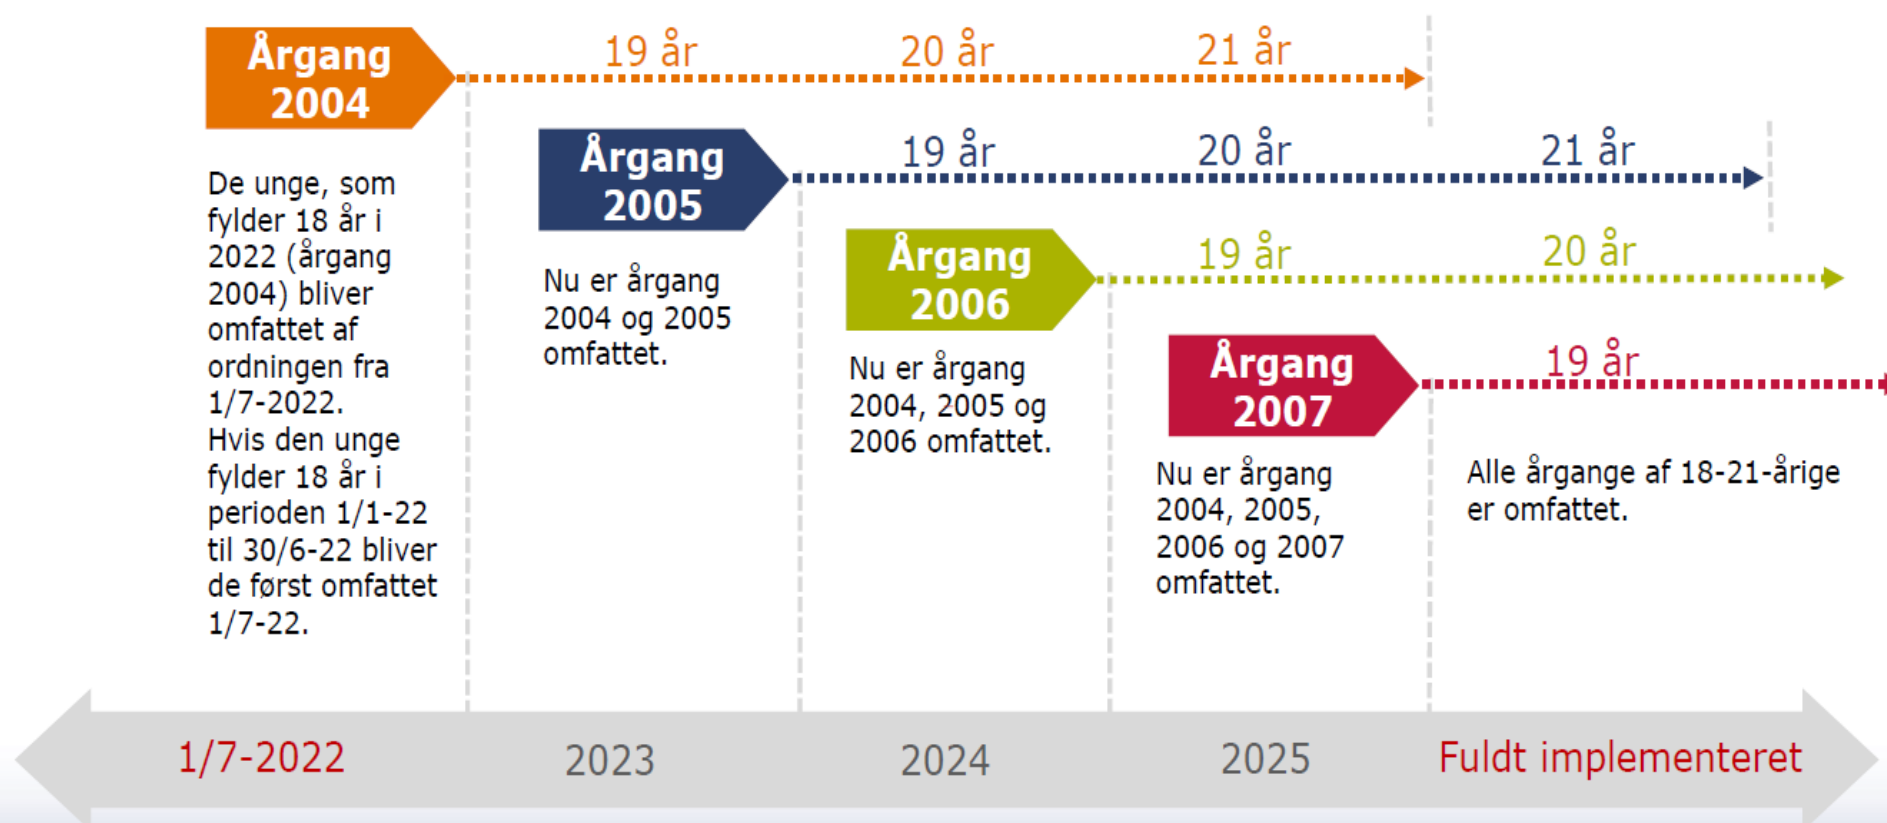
Årgang 2004

19 år 20 år 21 år

De unge, som fylder 18 år i 2022 (årgang 2004) bliver omfattet af ordningen fra 1/7-2022. Hvis den unge fylder 18 år i perioden 1/1-22 til 30/6-22 bliver de først omfattet 1/7-22.

Årgang 2005

19 år 20 år 21 år

Nu er årgang 2004 og 2005 omfattet.

Årgang 2006

19 år 20 år

Nu er årgang 2004, 2005 og 2006 omfattet.

Årgang 2007

19 år

Nu er årgang 2004, 2005, 2006 og 2007 omfattet.

Alle årgange af 18-21-årige er omfattet.

1/7-2022 2023 2024 2025 Fuldt implementeret